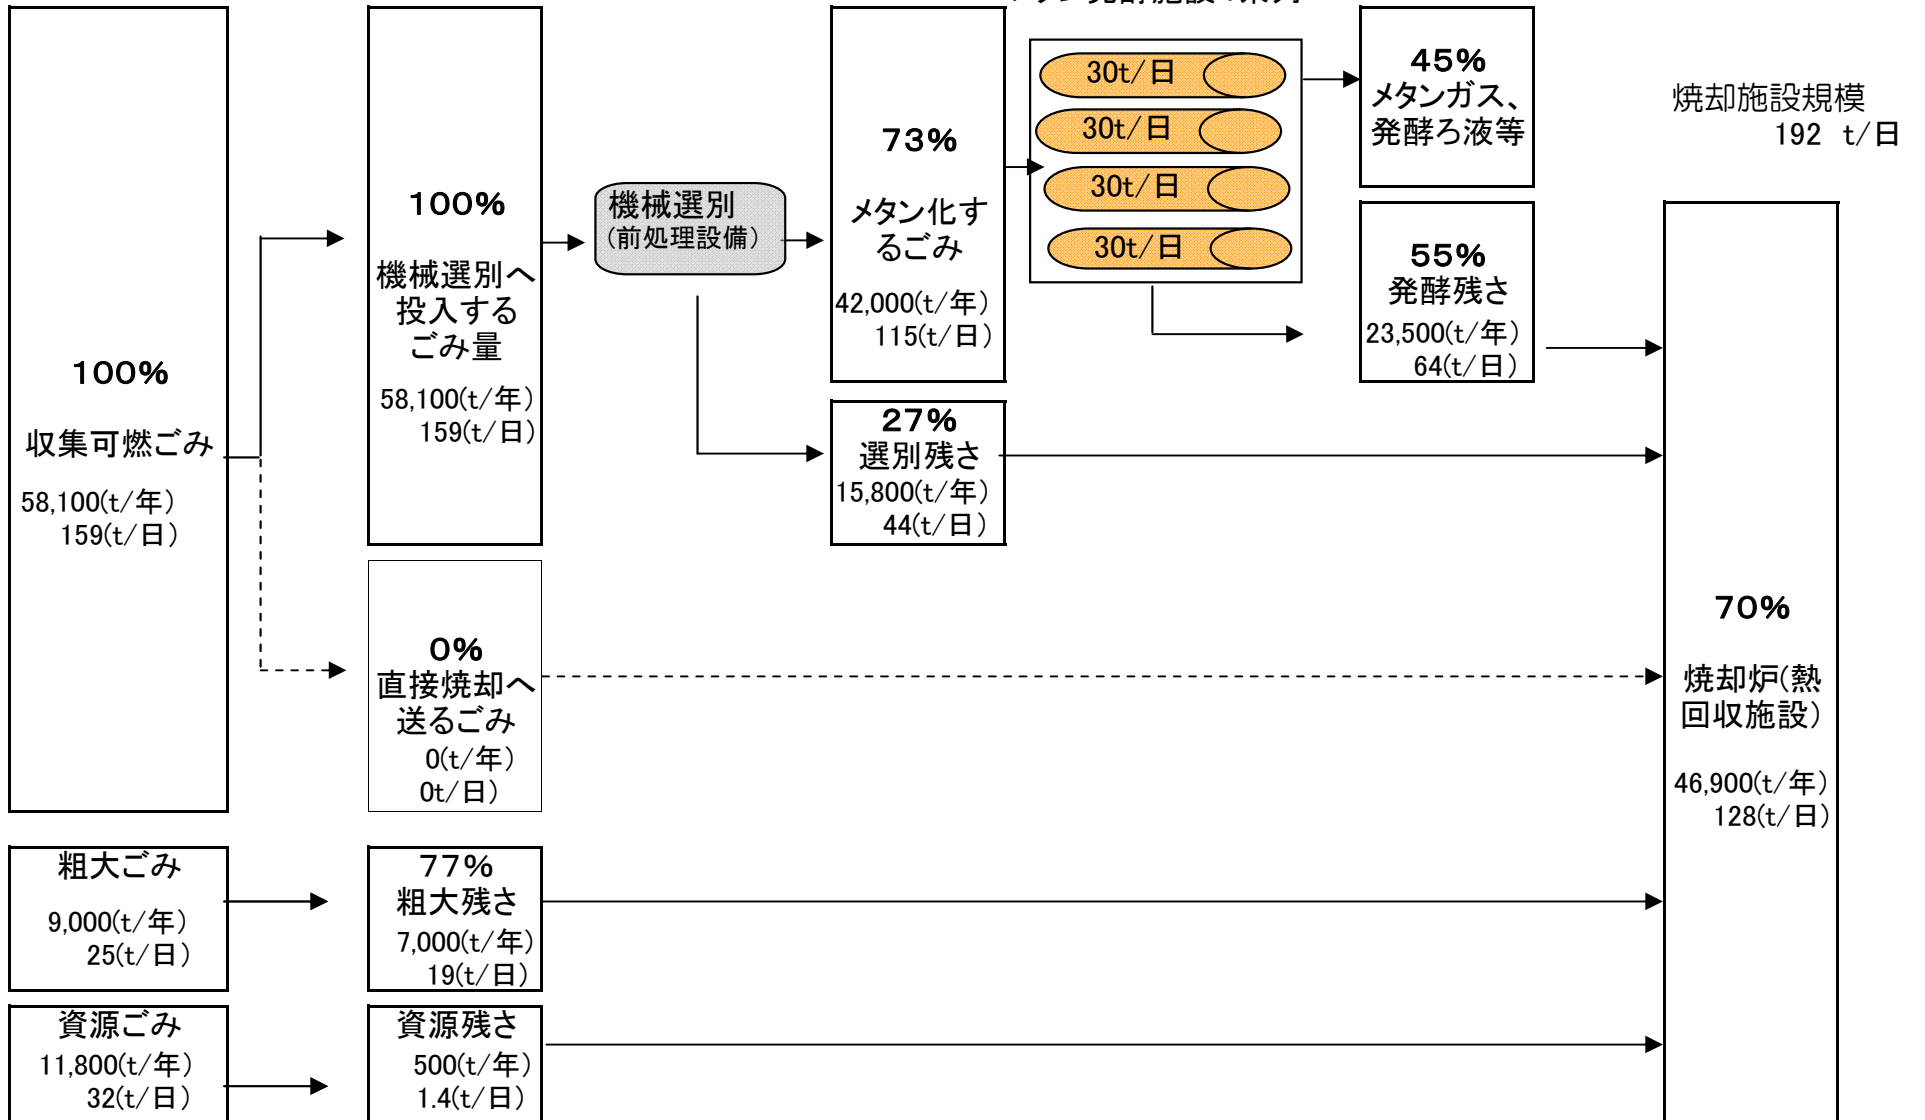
100%

収集可燃ごみ

58,100(t/年)
159(t/日)

100%

機械選別へ投入するごみ量

58,100(t/年)
159(t/日)

機械選別
(前処理設備)

73%

メタン化するごみ

42,000(t/年)
115(t/日)

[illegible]

30t/日
30t/日
30t/日
30t/日

45%
メタンガス、発酵ろ液等

焼却施設規模
192 t/日

55%
発酵残さ
23,500(t/年)
64(t/日)

27%
選別残さ
15,800(t/年)
44(t/日)

0%
直接焼却へ送るごみ
0(t/年)
0t/日)

70%

焼却炉(熱回収施設)

46,900(t/年)
128(t/日)

粗大ごみ
9,000(t/年)
25(t/日)

77%
粗大残さ
7,000(t/年)
19(t/日)

資源ごみ
11,800(t/年)
32(t/日)

資源残さ
500(t/年)
1.4(t/日)